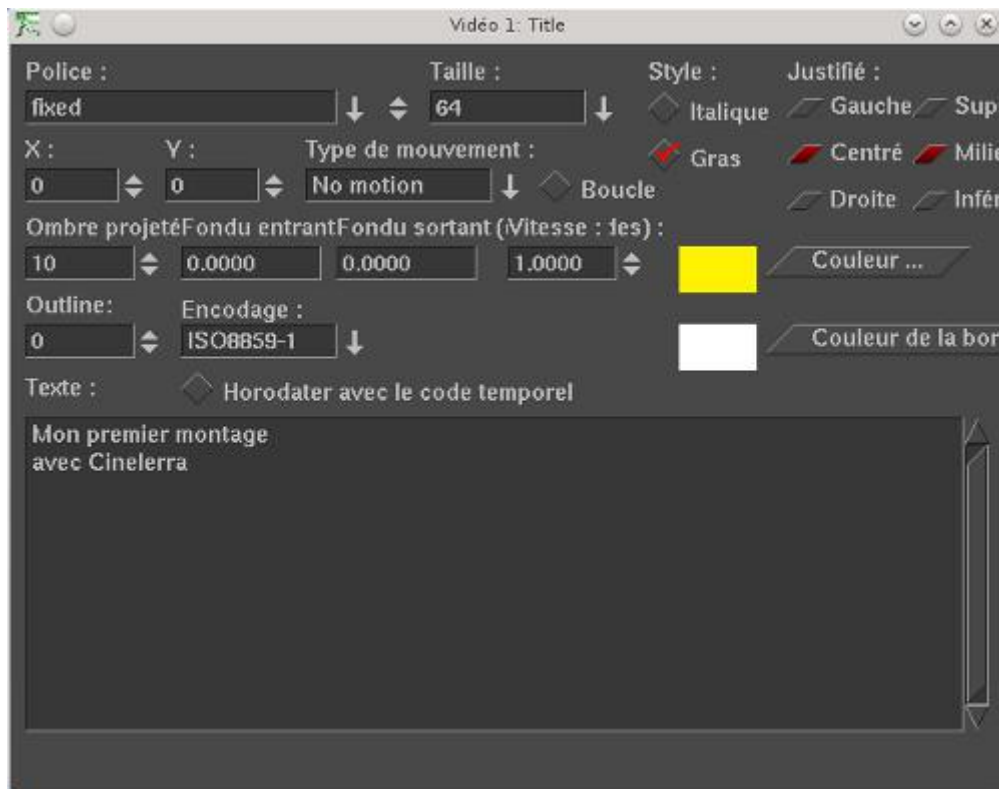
Vidéo 1: Title

Police :
fixed

Taille :
64

Style :
Italique
Gras

Justifié :
Gauche
Sup
Centré
Milie
Droite
Infér

X :
0
Y :
0
Type de mouvement :
No motion
Boucle

Ombre projetéFondu entrantFondu sortant (iVitesse : ies) :
10
0.0000
0.0000
1.0000

Couleur ...

Outline:
0
Encodage :
ISO8859-1

Couleur de la bor

Texte :
Horodater avec le code temporel

Mon premier montage
avec Cinelerra